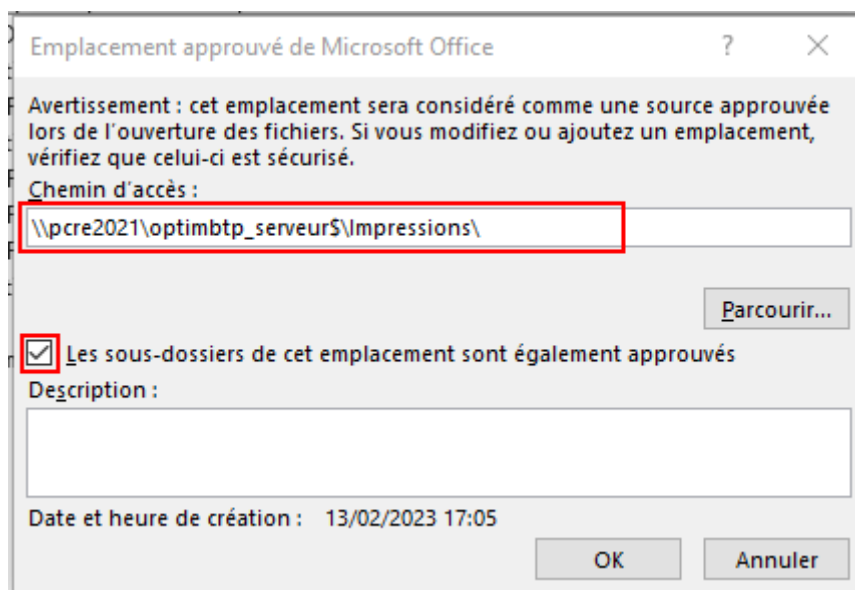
Emplacement approuvé de Microsoft Office

?

Avertissement : cet emplacement sera considéré comme une source approuvée lors de l'ouverture des fichiers. Si vous modifiez ou ajoutez un emplacement, vérifiez que celui-ci est sécurisé.

Chemin d'accès :

\\pcre2021\optimbtp_serveur$\Impressions\

Parcourir...

Les sous-dossiers de cet emplacement sont également approuvés

Description :

Date et heure de création : 13/02/2023 17:05

OK

Annuler